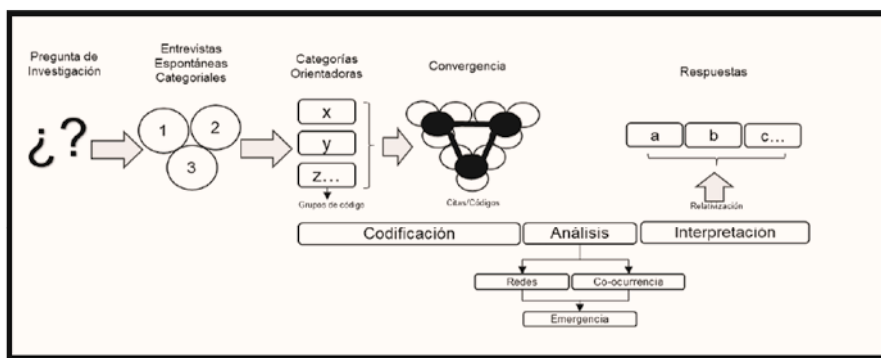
Pregunta de Investigación

Entrevistas Espontáneas Categoriales

Categorías Orientadoras

Convergencia

Respuestas

¿?

1
2
3

x
y
z...

Grupos de código

Citas/Códigos

a
b
c...

Relativización

Codificación

Análisis

Interpretación

Redes

Co-ocurrencia

Emergencia